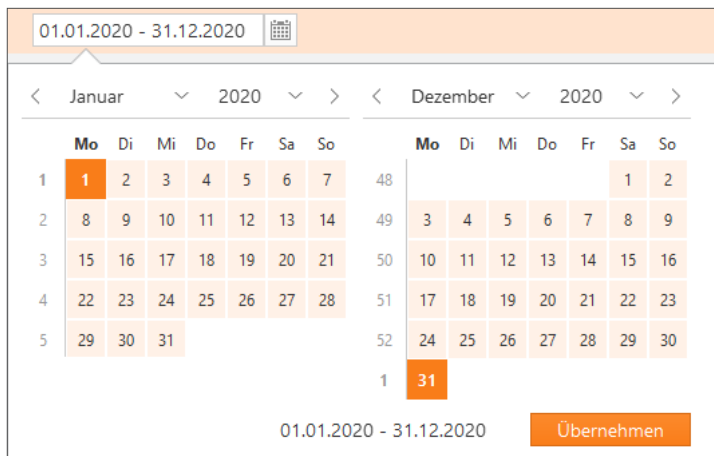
01.01.2020 - 31.12.2020

Januar 2020

| | Mo | Di | Mi | Do | Fr | Sa | So |
|---|---|---|---|---|---|---|---|
| 1 | 1 | 2 | 3 | 4 | 5 | 6 | 7 |
| 2 | 8 | 9 | 10 | 11 | 12 | 13 | 14 |
| 3 | 15 | 16 | 17 | 18 | 19 | 20 | 21 |
| 4 | 22 | 23 | 24 | 25 | 26 | 27 | 28 |
| 5 | 29 | 30 | 31 | | | | |

Dezember 2020

| | Mo | Di | Mi | Do | Fr | Sa | So |
|---|---|---|---|---|---|---|---|
| 48 | | | | | | 1 | 2 |
| 49 | 3 | 4 | 5 | 6 | 7 | 8 | 9 |
| 50 | 10 | 11 | 12 | 13 | 14 | 15 | 16 |
| 51 | 17 | 18 | 19 | 20 | 21 | 22 | 23 |
| 52 | 24 | 25 | 26 | 27 | 28 | 29 | 30 |
| 1 | 31 | | | | | | |

01.01.2020 - 31.12.2020

Übernehmen